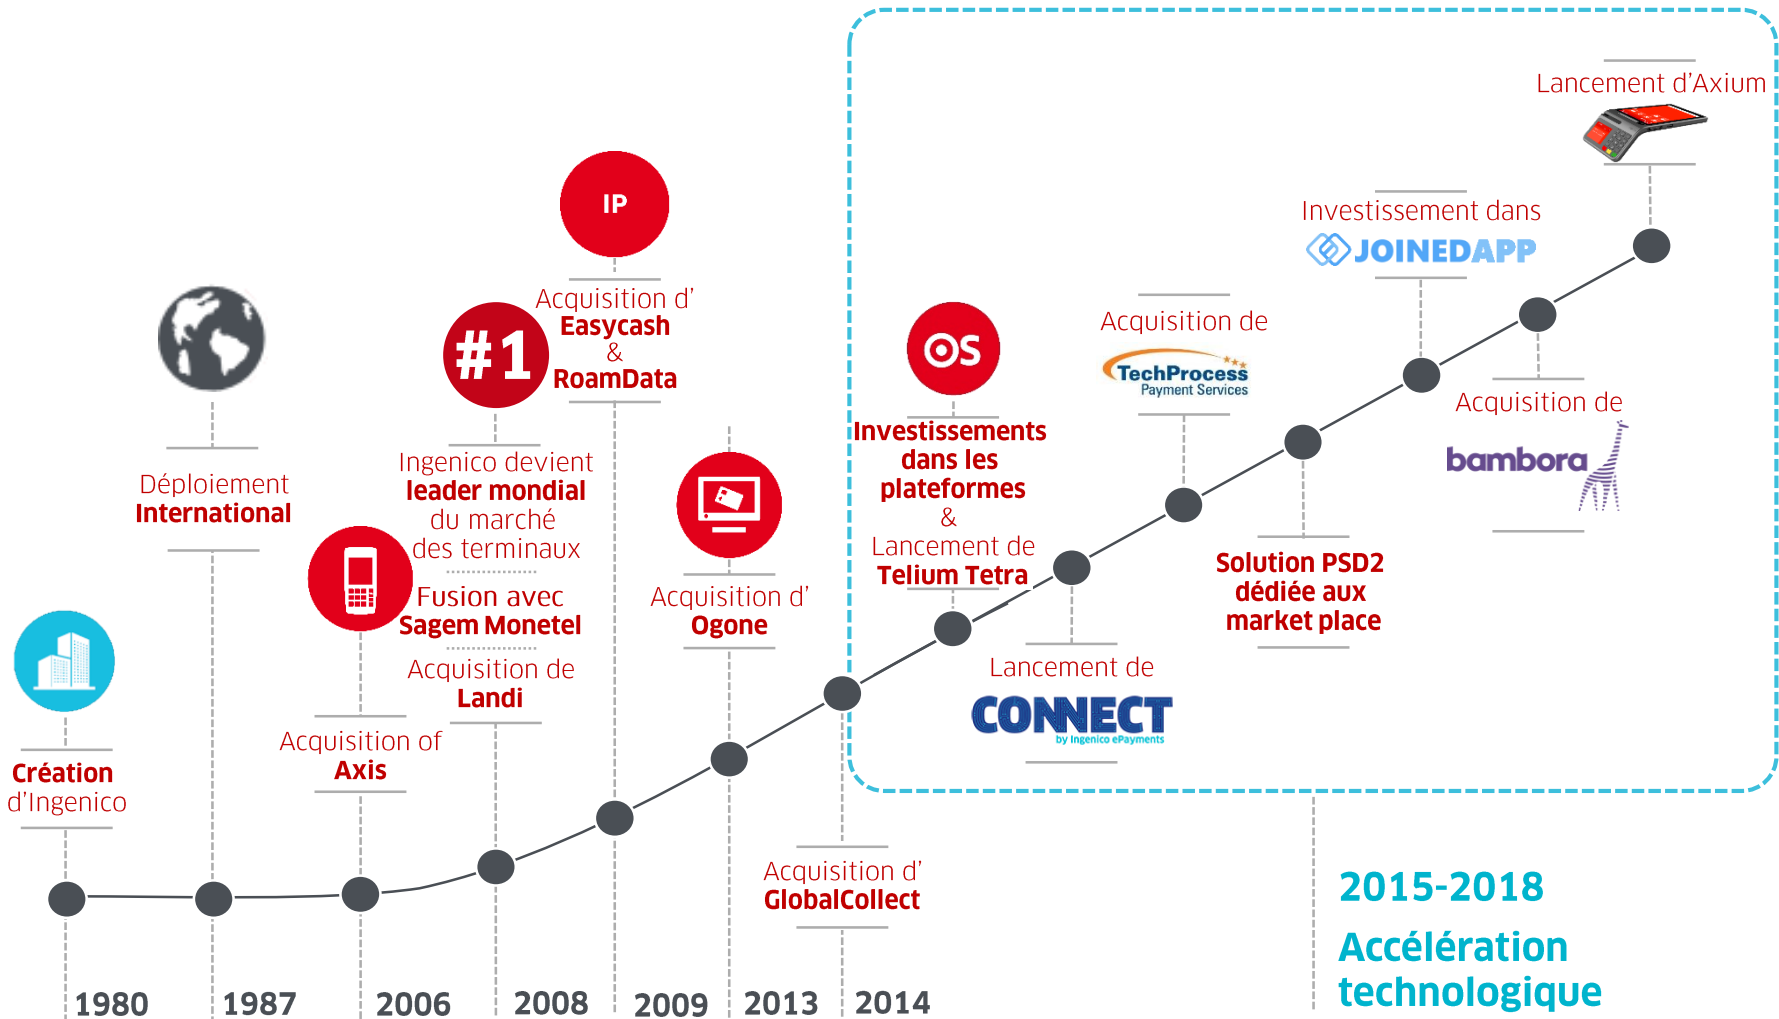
Lancement d'Axium

Investissement dans JOINEDAPP

Acquisition de TechProcess Payment Services

Acquisition de bambora

IP

Acquisition d' Easycash & RoamData

#1

Ingenico devient leader mondial du marché des terminaux

Fusion avec Sagem Monetel

Acquisition de Landi

Déploiement International

OS

Investissements dans les plateformes & Lancement de Telium Tetra

Solution PSD2 dédiée aux market place

Lancement de CONNECT by Ingenico ePayments

Acquisition d' Ogone

Acquisition of Axis

Création d'Ingenico

Acquisition d' GlobalCollect

2015-2018

Accélération technologique

1980 1987 2006 2008 2009 2013 2014